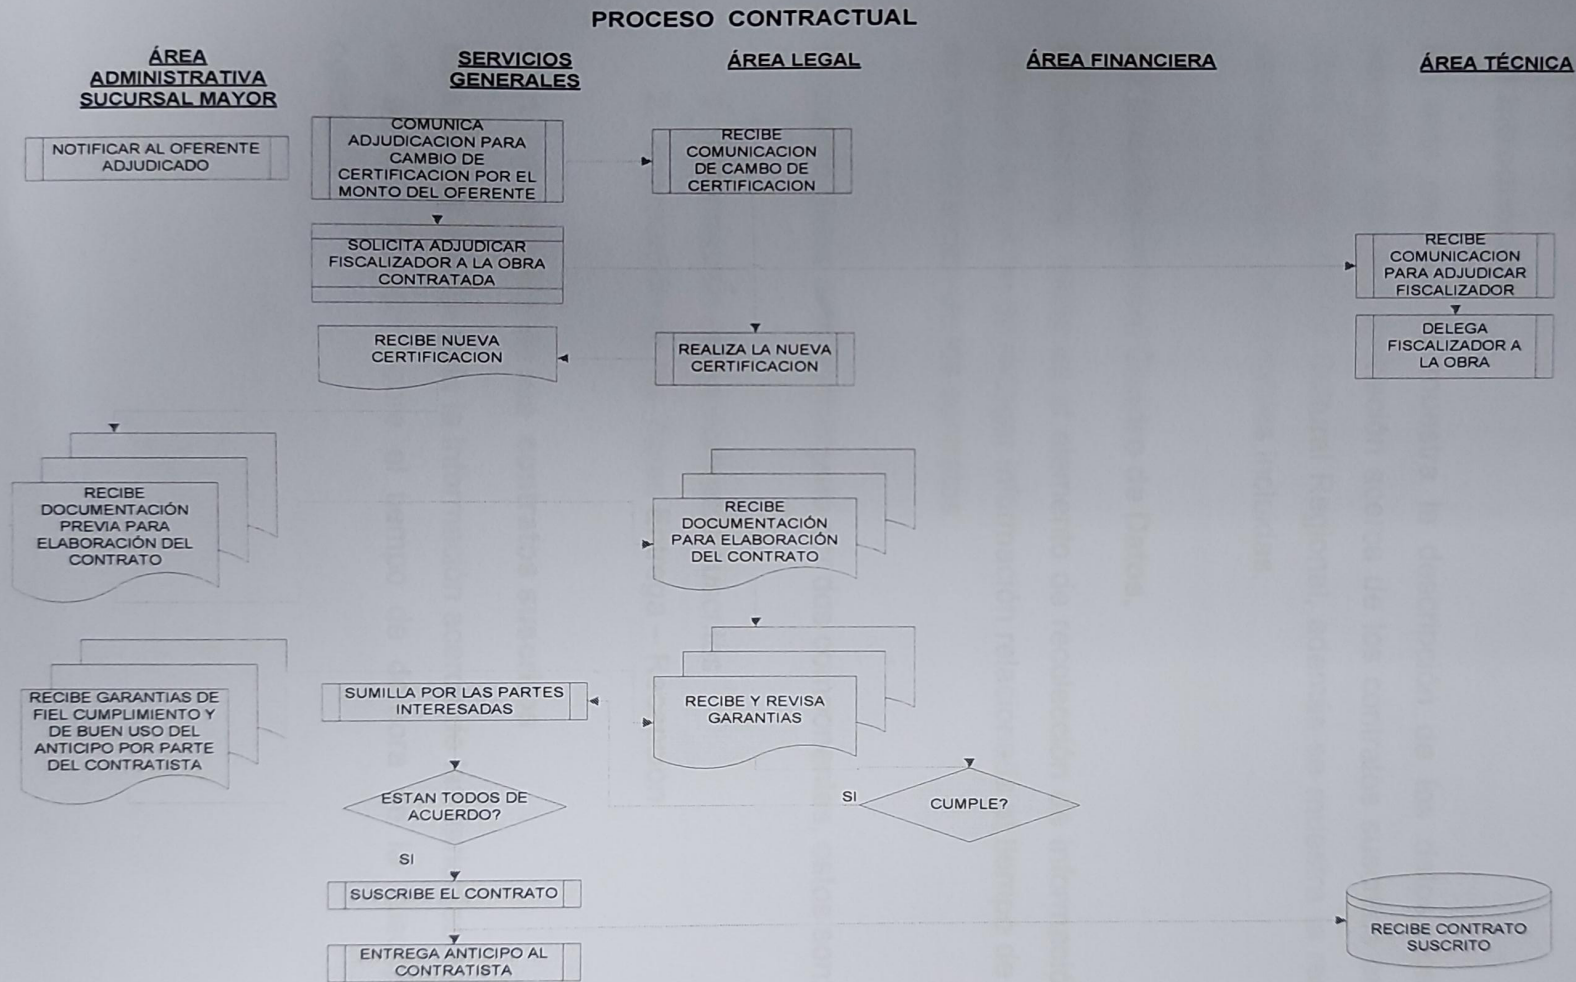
PROCESO CONTRACTUAL

ÁREA ADMINISTRATIVA SUCURSAL MAYOR

SERVICIOS GENERALES

ÁREA LEGAL

ÁREA FINANCIERA

ÁREA TÉCNICA

NOTIFICAR AL OFERENTE ADJUDICADO

COMUNICA ADJUDICACION PARA CAMBIO DE CERTIFICACION POR EL MONTO DEL OFERENTE

RECIBE COMUNICACION DE CAMBO DE CERTIFICACION

SOLICITA ADJUDICAR FISCALIZADOR A LA OBRA CONTRATADA

RECIBE COMUNICACION PARA ADJUDICAR FISCALIZADOR

DELEGA FISCALIZADOR A LA OBRA

RECIBE NUEVA CERTIFICACION

REALIZA LA NUEVA CERTIFICACION

RECIBE DOCUMENTACIÓN PREVIA PARA ELABORACIÓN DEL CONTRATO

RECIBE DOCUMENTACIÓN PARA ELABORACIÓN DEL CONTRATO

RECIBE GARANTIAS DE FIEL CUMPLIMIENTO Y DE BUEN USO DEL ANTICIPO POR PARTE DEL CONTRATISTA

SUMILLA POR LAS PARTES INTERESADAS

RECIBE Y REVISA GARANTIAS

ESTAN TODOS DE ACUERDO?

SI

CUMPLE?

SI

SUSCRIBE EL CONTRATO

RECIBE CONTRATO SUSCRITO

ENTREGA ANTICIPO AL CONTRATISTA